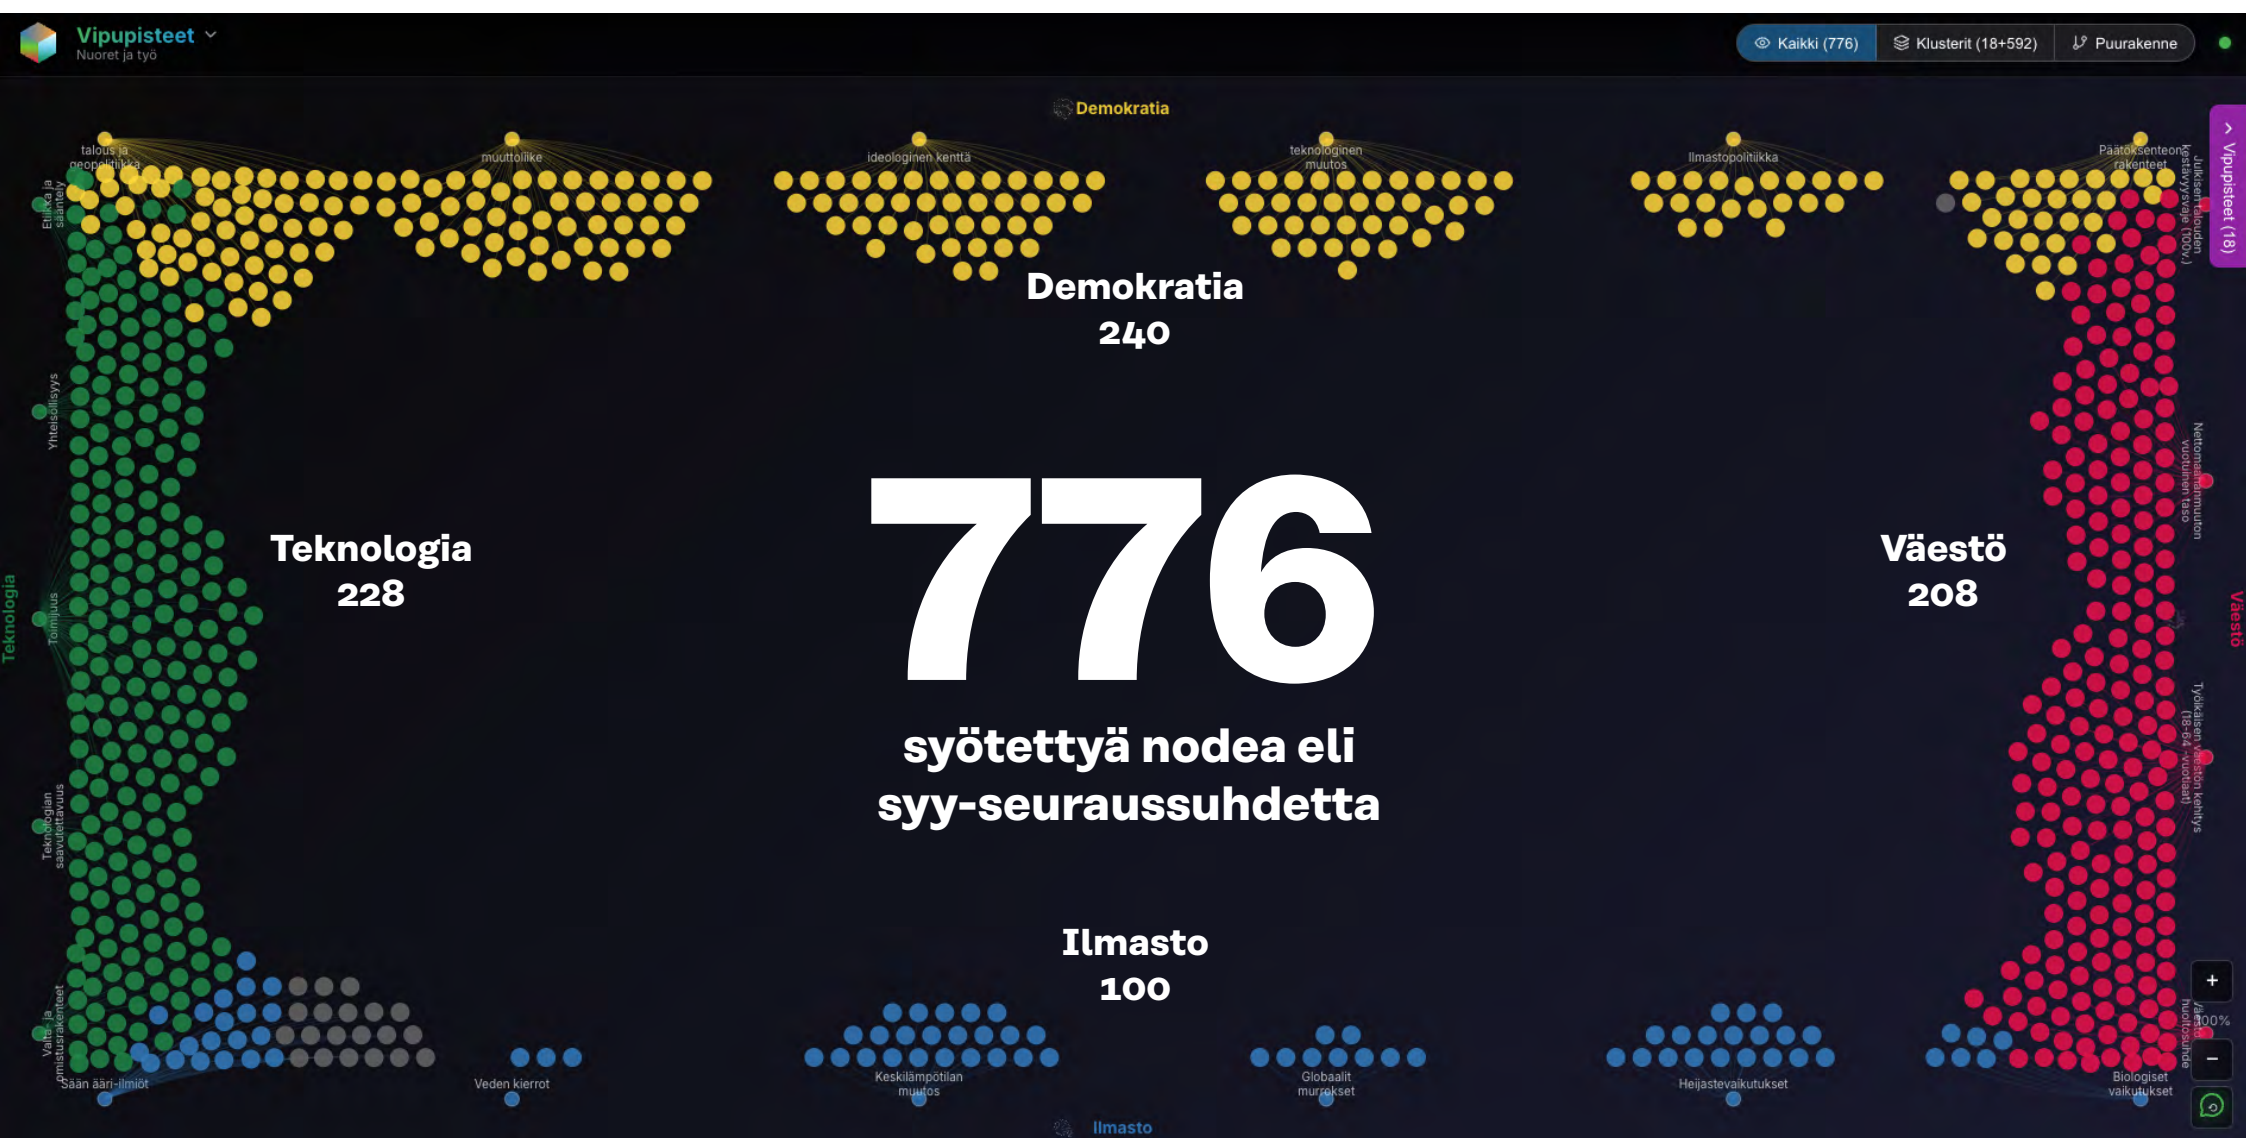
Vipupisteet
Nuoret ja työ

Kaikki (776)
Klusterit (18+592)
Puurakenne

Demokratia

talous ja geopolitiikka
muuttoliike
ideologinen kenttä
teknologinen muutos
Ilmastopolitiikka
Päätöksenteon rakenteet

Etiikka ja sääntely
Yhteisöllisyys
Toimijuus
Teknologian saavutettavuus
Valta- ja omistusrakenteet

Teknologia

Julkisen talouden kestävyysvaje (100v.)
Nettomaahanmuuton vuotuinen taso
Työikäisen väestön kehitys (18-64 -vuotiaat)
huoltosuhde

Väestö

Vipupisteet (18)

Demokratia
240

Teknologia
228

776
syötettyä nodea eli syy-seuraussuhdetta

Väestö
208

Ilmasto
100

Sään ääri-ilmiöt
Veden kierrot
Keskilämpötilan muutos
Globaalit murrokset
Heijastevaikutukset
Biologiset vaikutukset

Ilmasto

+
100%
−